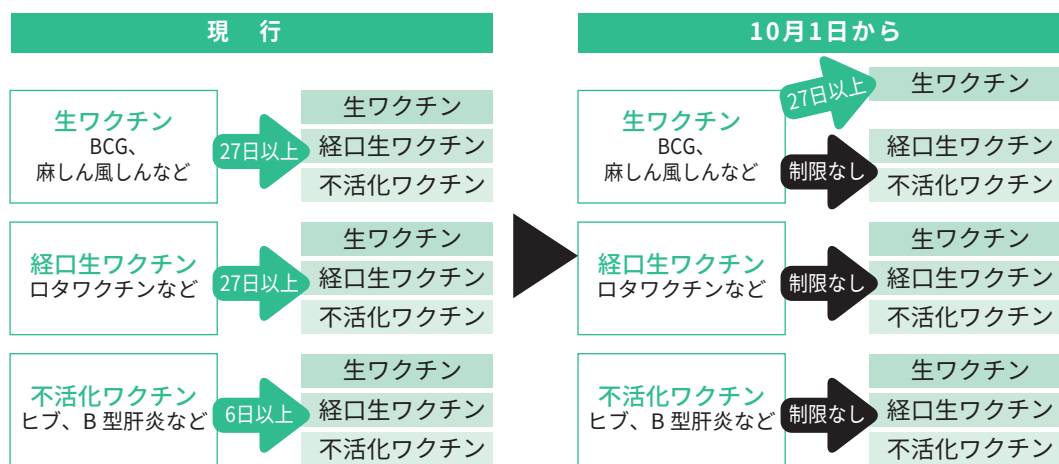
現　行

生ワクチン
BCG、
麻しん風しんなど

27日以上

生ワクチン
経口生ワクチン
不活化ワクチン

経口生ワクチン
ロタワクチンなど

27日以上

生ワクチン
経口生ワクチン
不活化ワクチン

不活化ワクチン
ヒブ、B 型肝炎など

6日以上

生ワクチン
経口生ワクチン
不活化ワクチン

10月1日から

生ワクチン
BCG、
麻しん風しんなど

27日以上

生ワクチン

制限なし

経口生ワクチン
不活化ワクチン

経口生ワクチン
ロタワクチンなど

制限なし

生ワクチン
経口生ワクチン
不活化ワクチン

不活化ワクチン
ヒブ、B 型肝炎など

制限なし

生ワクチン
経口生ワクチン
不活化ワクチン